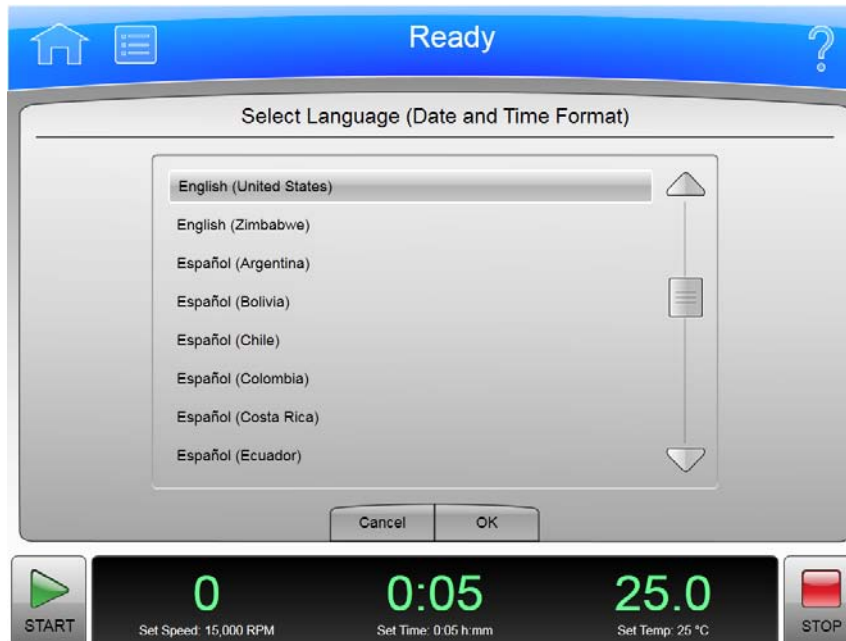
Ready

?

Select Language (Date and Time Format)

English (United States)

English (Zimbabwe)

Español (Argentina)

Español (Bolivia)

Español (Chile)

Español (Colombia)

Español (Costa Rica)

Español (Ecuador)

Cancel

OK

START

0

Set Speed: 15,000 RPM

0:05

Set Time: 0:05 h:mm

25.0

Set Temp: 25 °C

STOP